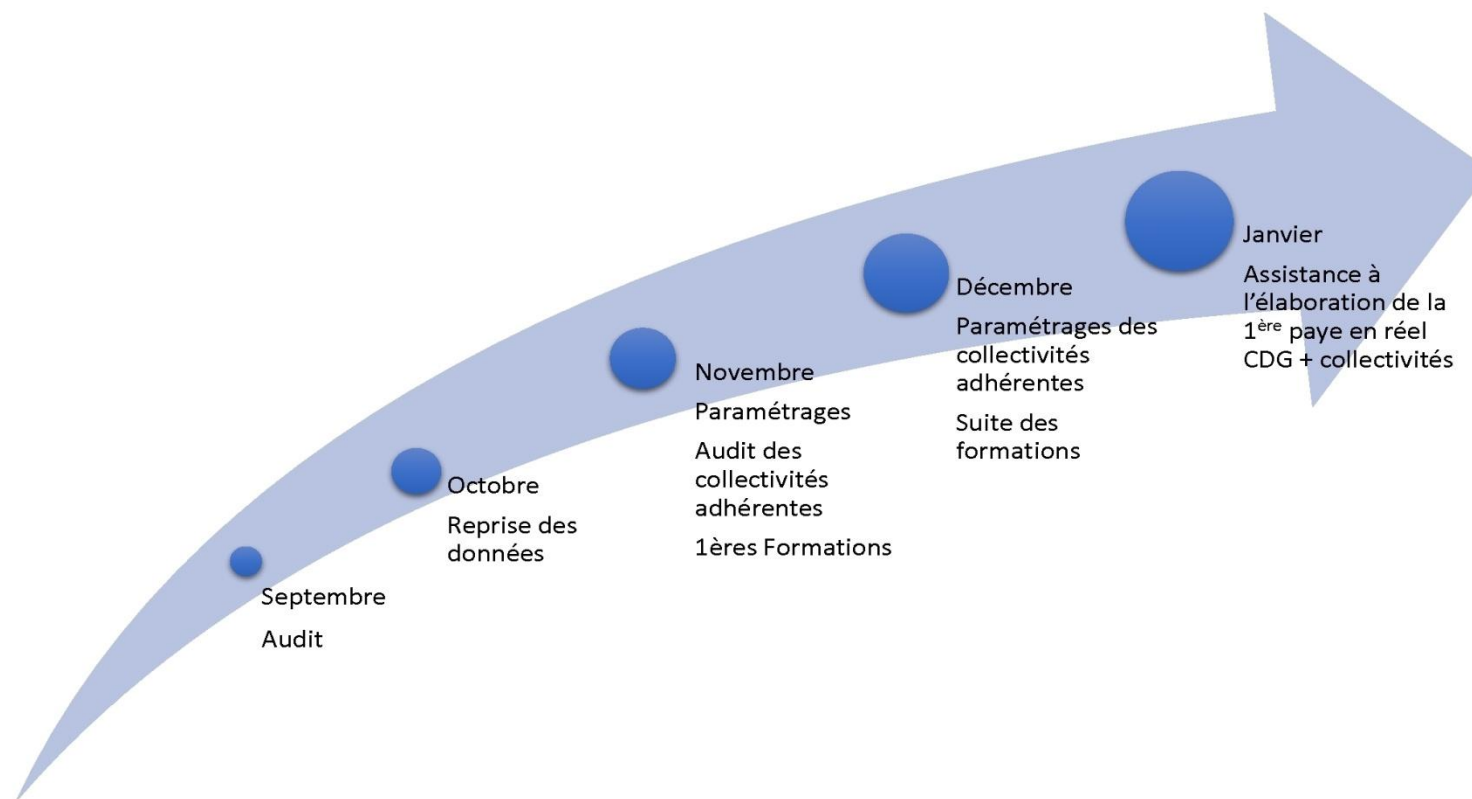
Septembre

Audit

Octobre

Reprise des données

Novembre

Paramétrages

Audit des collectivités adhérentes

1ères Formations

Décembre

Paramétrages des collectivités adhérentes

Suite des formations

Janvier

Assistance à l'élaboration de la 1$^{ère}$ paye en réel CDG + collectivités